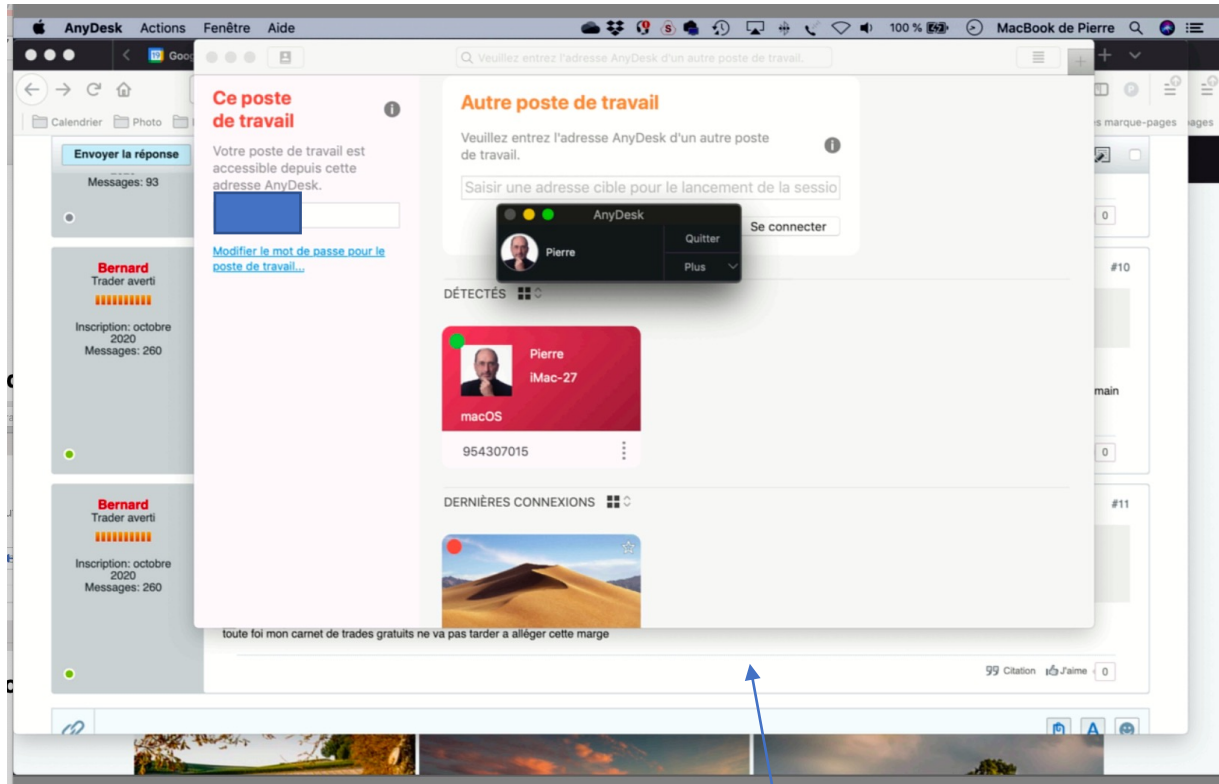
AnyDesk Actions Fenêtre Aide

100 %

MacBook de Pierre

Goo

Veuillez entrez l'adresse AnyDesk d'un autre poste de travail.

Calendrier Photo

s marque-pages

Envoyer la réponse

Messages: 93

Ce poste de travail

Votre poste de travail est accessible depuis cette adresse AnyDesk.

Modifier le mot de passe pour le poste de travail...

Autre poste de travail

Veuillez entrez l'adresse AnyDesk d'un autre poste de travail.

Saisir une adresse cible pour le lancement de la sessio

Se connecter

AnyDesk

Pierre

Quitter

Plus

DÉTECTÉS

Pierre

iMac-27

macOS

954307015

DERNIÈRES CONNEXIONS

Bernard
Trader averti

Inscription: octobre 2020
Messages: 260

#10

main

0

0

Bernard
Trader averti

Inscription: octobre 2020
Messages: 260

#11

toute foi mon carnet de trades gratuits ne va pas tarder a alléger cette marge

Citation J'aime 0